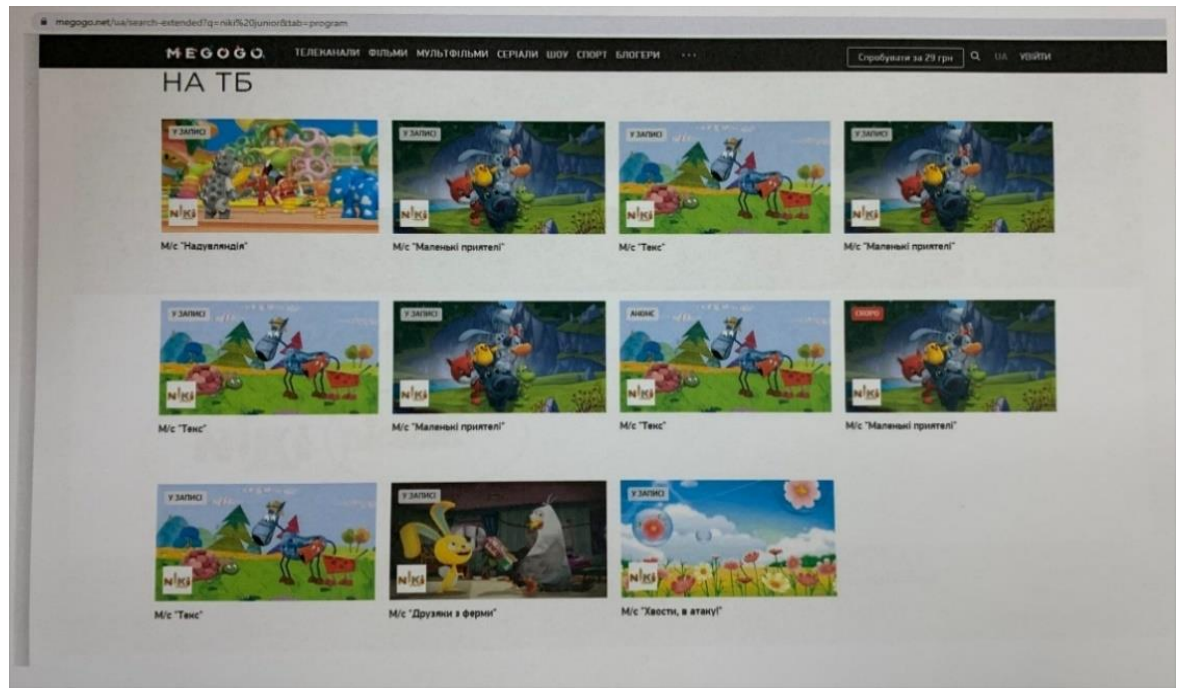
megogo.net/ua/search-extended?q=niki%20junior&tab=program

MEGOGO ТЕЛЕКАНАЛИ ФІЛЬМИ МУЛЬТФІЛЬМИ СЕРІАЛИ ШОУ СПОРТ БЛОГЕРИ ··· Спробувати за 29 грн UA УВІЙТИ

НА ТБ

У ЗАПИСІ
niki
М/с "Надувляндія"

У ЗАПИСІ
niki
М/с "Маленькі приятелі"

У ЗАПИСІ
niki
М/с "Текс"

У ЗАПИСІ
niki
М/с "Маленькі приятелі"

У ЗАПИСІ
niki
М/с "Текс"

У ЗАПИСІ
niki
М/с "Маленькі приятелі"

АНОНС
niki
М/с "Текс"

СКОРО
niki
М/с "Маленькі приятелі"

У ЗАПИСІ
niki
М/с "Текс"

У ЗАПИСІ
niki
М/с "Друзяки з ферми"

У ЗАПИСІ
niki
М/с "Хвости, в атаку!"